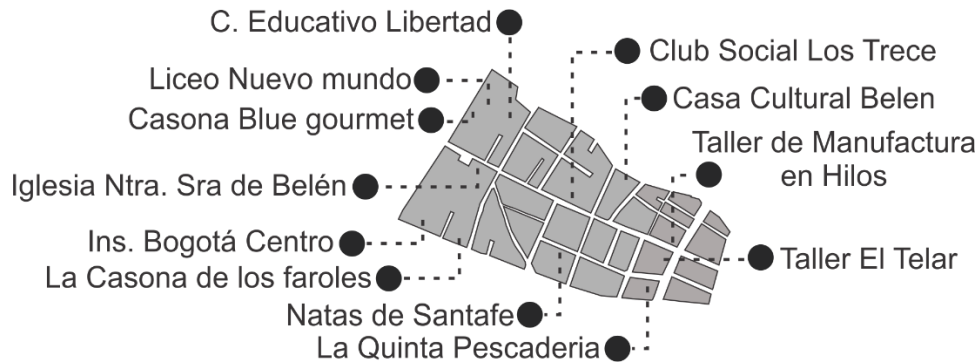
C. Educativo Libertad

Liceo Nuevo mundo

Casona Blue gourmet

Iglesia Ntra. Sra de Belén

Ins. Bogotá Centro

La Casona de los faroles

Natas de Santafe

La Quinta Pescaderia

Club Social Los Trece

Casa Cultural Belen

Taller de Manufactura en Hilos

Taller El Telar